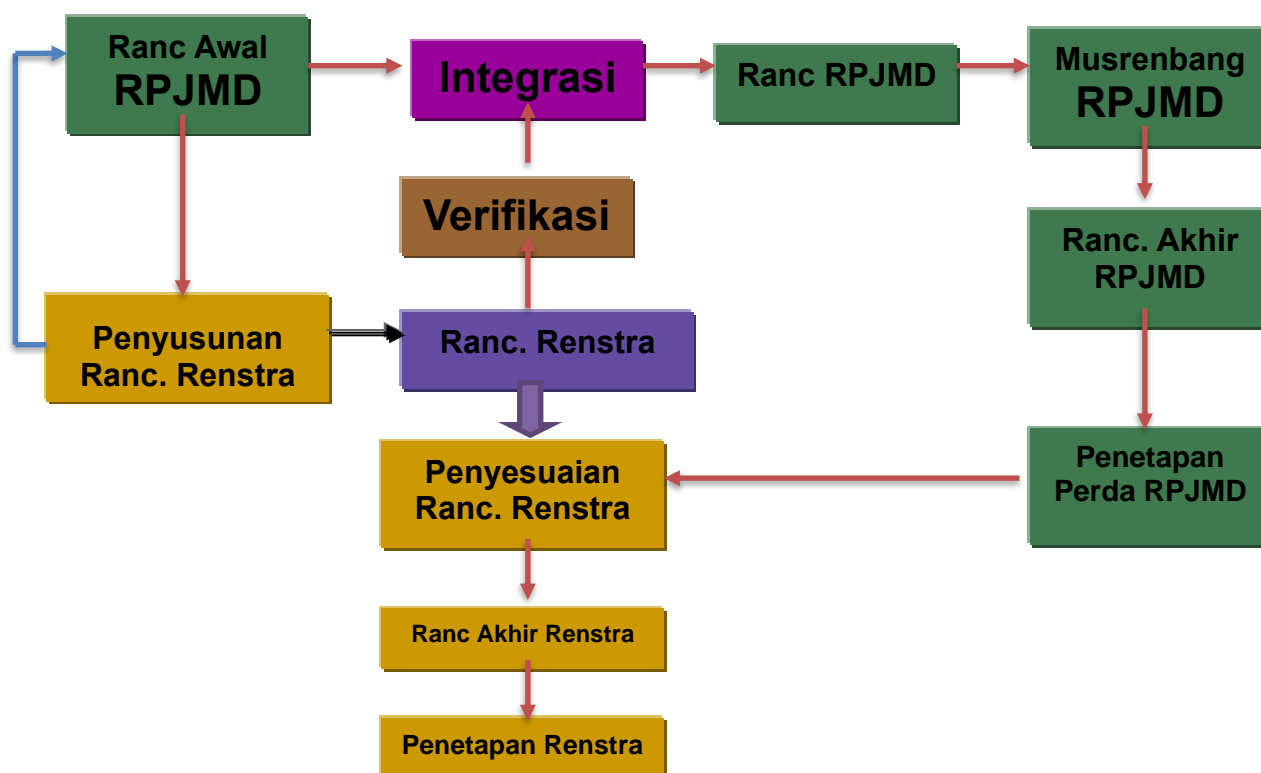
Ranc Awal RPJMD

Integrasi

Ranc RPJMD

Musrenbang RPJMD

Verifikasi

Ranc. Akhir RPJMD

Penyusunan Ranc. Renstra

Ranc. Renstra

Penyesuaian Ranc. Renstra

Penetapan Perda RPJMD

Ranc Akhir Renstra

Penetapan Renstra